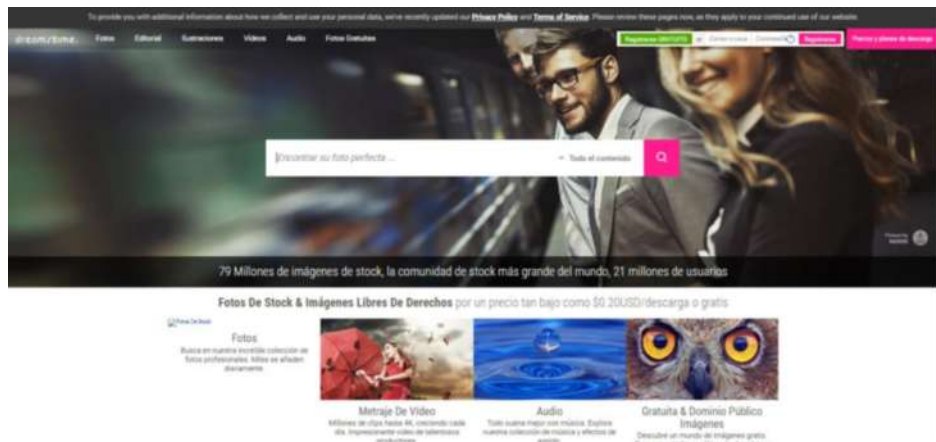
To provide you with additional information about how we collect and use your personal data, we've recently updated our Privacy Policy and Terms of Service. Please review these pages now, as they apply to your continued use of our website.

dreamstime. Fotos Editorial Ilustraciones Videos Audio Fotos Gratuitas

Registrarse GRATUITO | Conectarse | Registrarse | Precios y planes de descarga

Encontrar su foto perfecta ... Todo el contenido

79 Millones de imágenes de stock, la comunidad de stock más grande del mundo, 21 millones de usuarios

Fotos De Stock & Imágenes Libres De Derechos por un precio tan bajo como $0.20USD/descarga o gratis

Fotos De Stock

Fotos
Busca en nuestra increíble colección de fotos profesionales. Miles se añaden diariamente

Metraje De Video
Millones de clips hasta 4K, creciendo cada día. Impresionante video de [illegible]

Audio
Todo suena mejor con música. Explora nuestra colección de música y efectos de sonido

Gratuita & Dominio Público Imágenes
Descubre un mundo de imágenes gratis